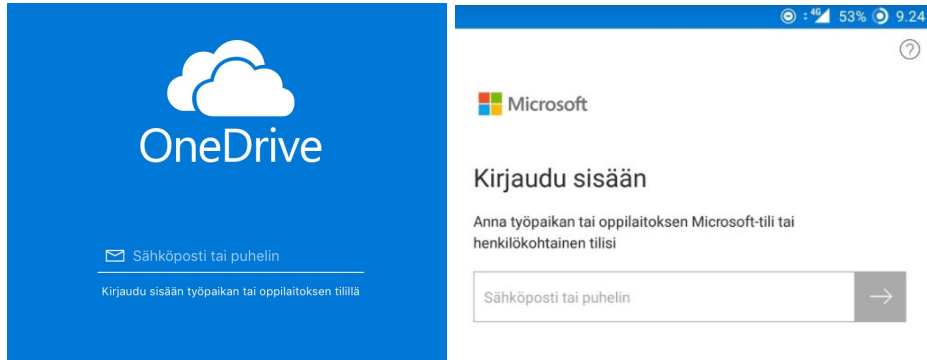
OneDrive

Sähköposti tai puhelin

Kirjaudu sisään työpaikan tai oppilaitoksen tilillä

4G 53% 9.24

?

Microsoft

Kirjaudu sisään

Anna työpaikan tai oppilaitoksen Microsoft-tili tai henkilökohtainen tilisi

Sähköposti tai puhelin

→